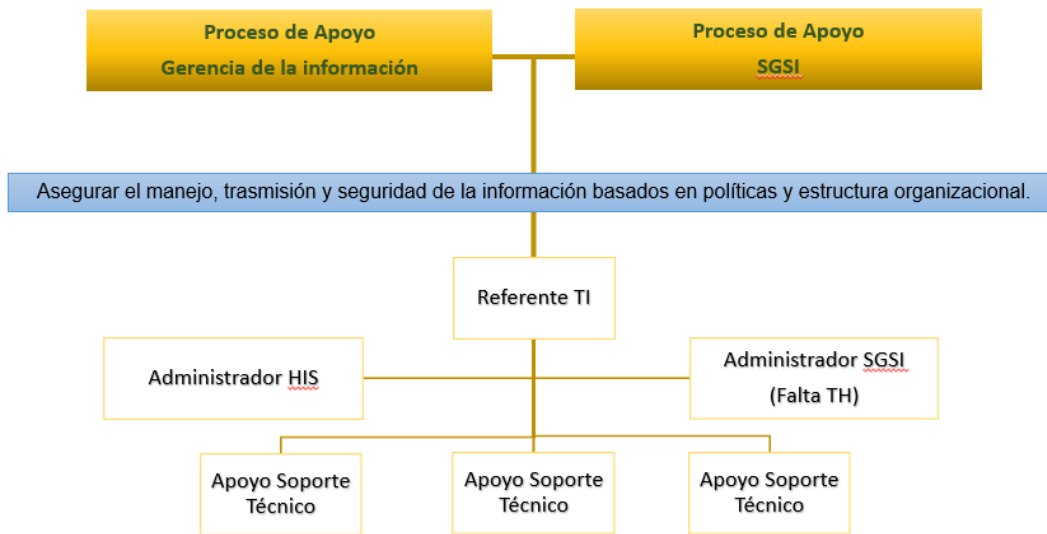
Proceso de Apoyo
Gerencia de la información

Proceso de Apoyo
SGSI

Asegurar el manejo, trasmisión y seguridad de la información basados en políticas y estructura organizacional.

Referente TI

Administrador HIS

Administrador SGSI
(Falta TH)

Apoyo Soporte Técnico

Apoyo Soporte Técnico

Apoyo Soporte Técnico